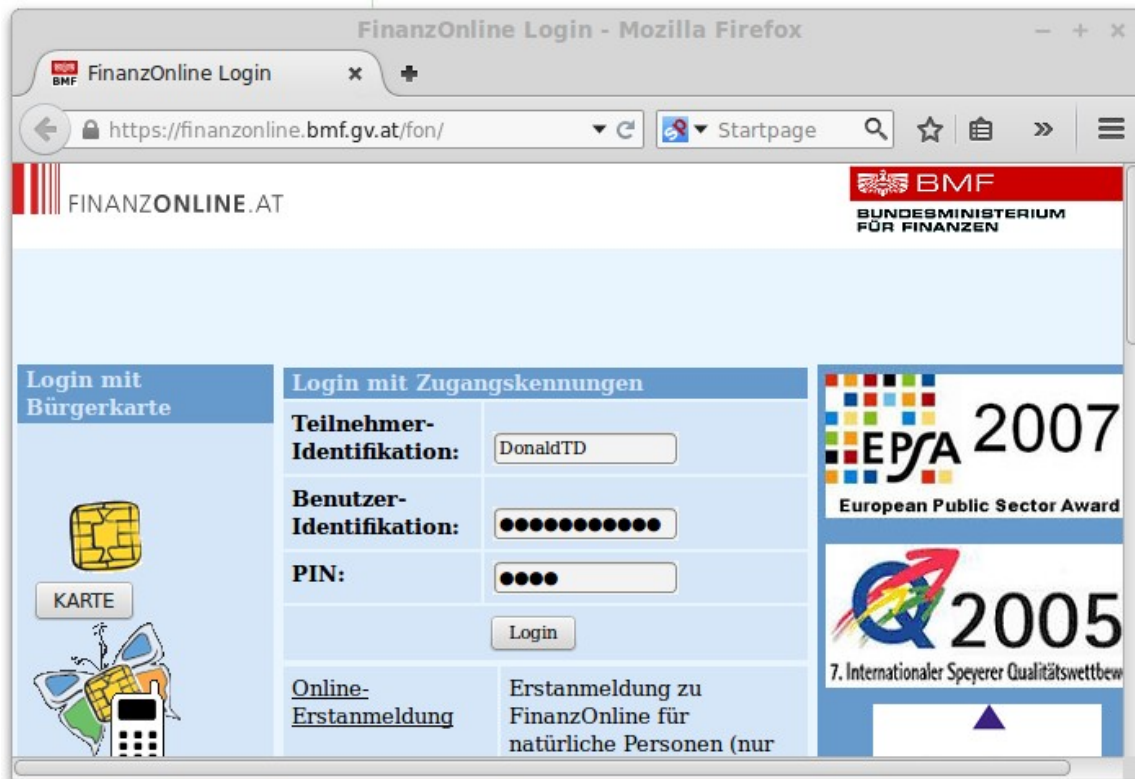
FinanzOnline Login - Mozilla Firefox

BMF FinanzOnline Login ×

https://finanzonline.bmf.gv.at/fon/

Startpage

FINANZONLINE.AT

BMF
BUNDESMINISTERIUM FÜR FINANZEN

Login mit Bürgerkarte

KARTE

Login mit Zugangskennungen

| | |
|---|---|
| Teilnehmer-Identifikation: | DonaldTD |
| Benutzer-Identifikation: | ●●●●●●●●●●●● |
| PIN: | ●●●● |
| | Login |
| Online-Erstanmeldung | Erstanmeldung zu FinanzOnline für natürliche Personen (nur |

EPSA 2007
European Public Sector Award

2005
7. Internationaler Speyerer Qualitätswettbew